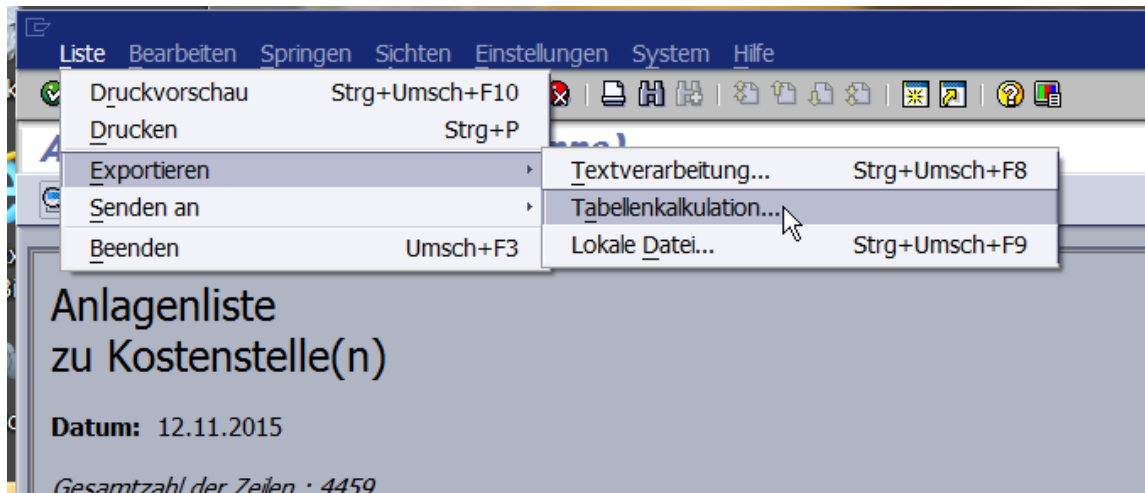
Liste Bearbeiten Springen Sichten Einstellungen System Hilfe

Druckvorschau Strg+Umsch+F10
Drucken Strg+P
Exportieren
Senden an
Beenden Umsch+F3

Textverarbeitung... Strg+Umsch+F8
Tabellenkalkulation...
Lokale Datei... Strg+Umsch+F9

Anlagenliste
zu Kostenstelle(n)

**Datum:** 12.11.2015

*Gesamtzahl der Zeilen : 4459*